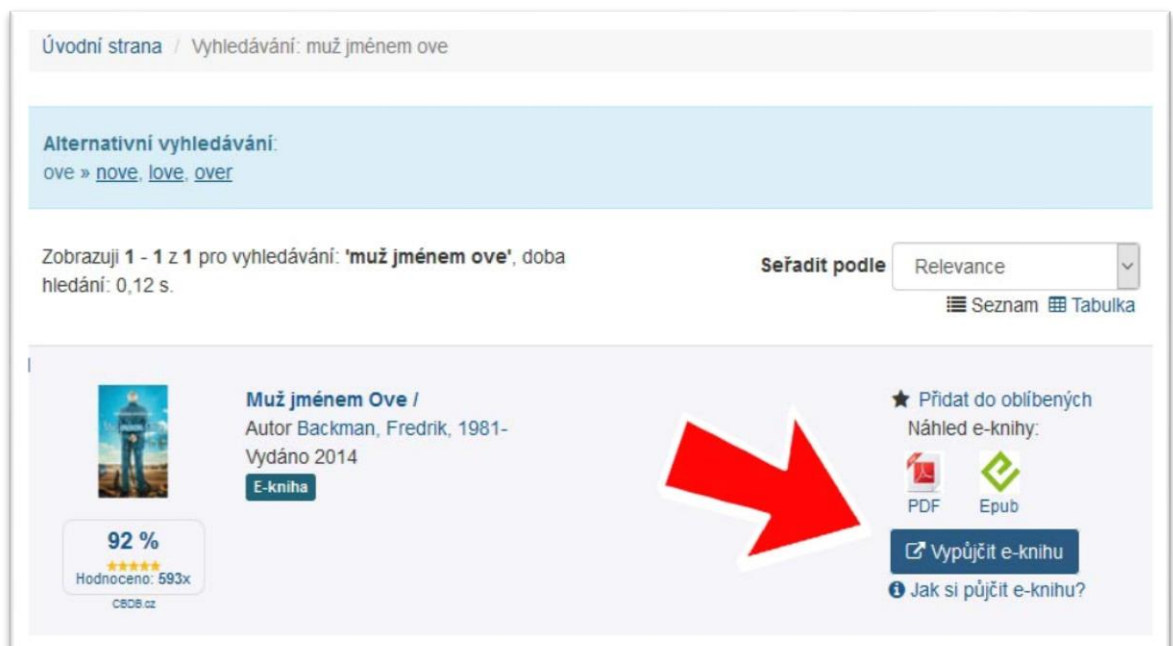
Úvodní strana / Vyhledávání: muž jménem ove

Alternativní vyhledávání:
ove » nove, love, over

Zobrazuji 1 - 1 z 1 pro vyhledávání: 'muž jménem ove', doba hledání: 0,12 s.

Seřadit podle Relevance

Seznam Tabulka

Muž jménem Ove /
Autor Backman, Fredrik, 1981-
Vydáno 2014
E-kniha

92 %
Hodnoceno: 593x
CBDB.cz

Přidat do oblíbených
Náhled e-knihy:
PDF Epub
Vypůjčit e-knihu
Jak si půjčit e-knihu?